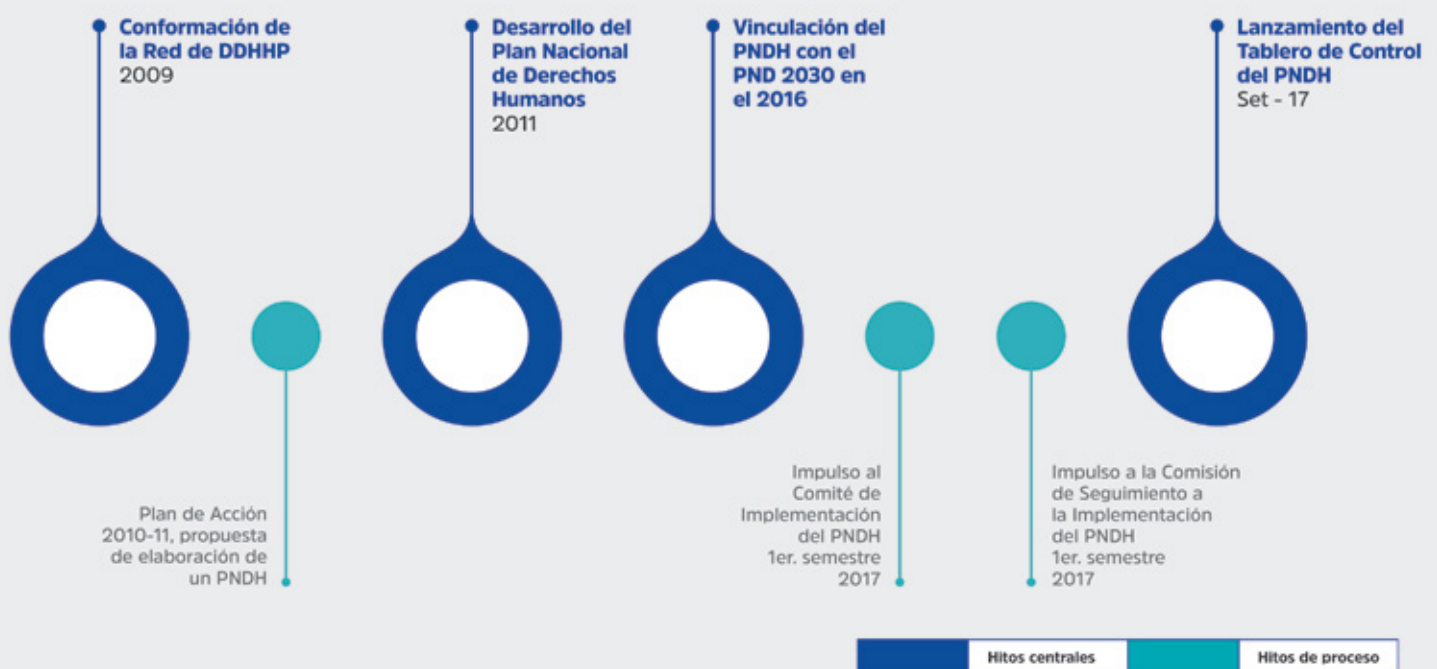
Conformación de la Red de DDHHP
2009

Desarrollo del Plan Nacional de Derechos Humanos
2011

Vinculación del PNDH con el PND 2030 en el 2016

Lanzamiento del Tablero de Control del PNDH
Set - 17

Plan de Acción 2010-11, propuesta de elaboración de un PNDH

Impulso al Comité de Implementación del PNDH
1er. semestre 2017

Impulso a la Comisión de Seguimiento a la Implementación del PNDH
1er. semestre 2017

Hitos centrales

Hitos de proceso